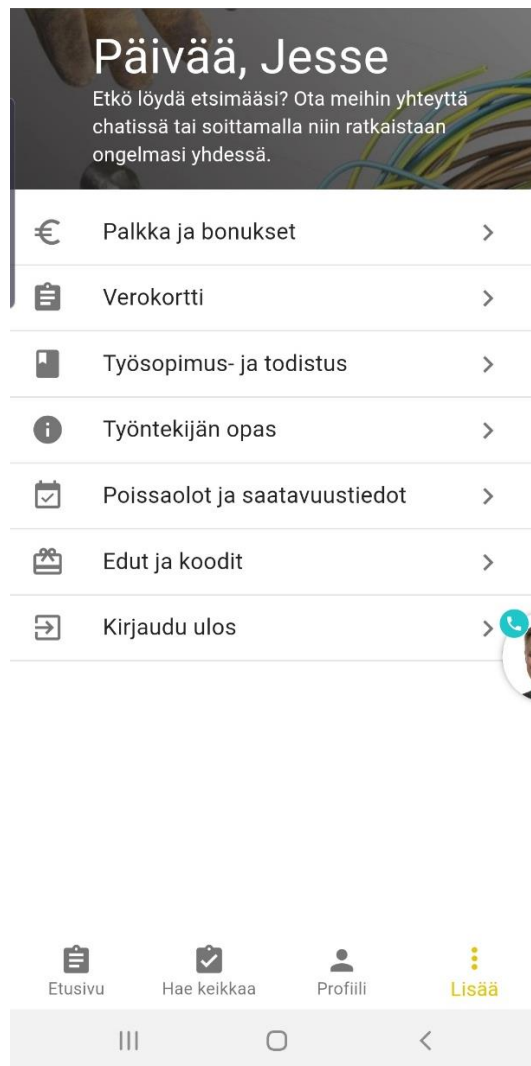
Päivää, Jesse
Etkö löydä etsimääsi? Ota meihin yhteyttä chatissä tai soittamalla niin ratkaistaan ongelmasi yhdessä.

Palkka ja bonukset

Verokortti

Työsopimus- ja todistus

Työntekijän opas

Poissaolot ja saatavuustiedot

Edut ja koodit

Kirjaudu ulos

Etusivu
Hae keikkaa
Profiili
Lisää